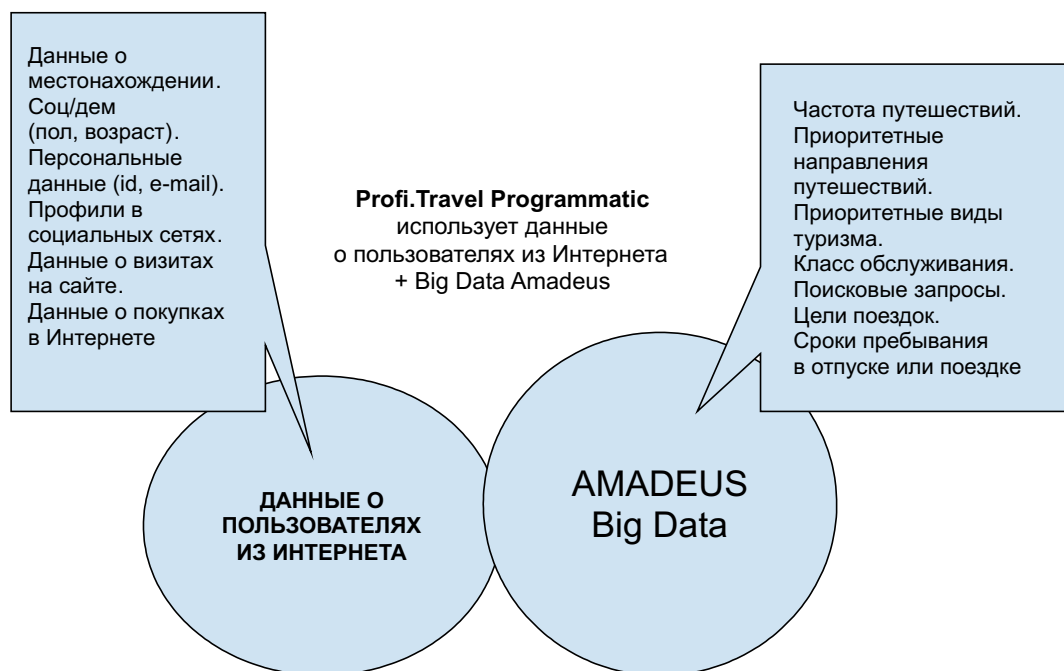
Данные о местонахождении. Соц/дем (пол, возраст). Персональные данные (id, e-mail). Профили в социальных сетях. Данные о визитах на сайте. Данные о покупках в Интернете

**Profi.Travel Programmatic** использует данные о пользователях из Интернета + Big Data Amadeus

Частота путешествий. Приоритетные направления путешествий. Приоритетные виды туризма. Класс обслуживания. Поисковые запросы. Цели поездок. Сроки пребывания в отпуске или поездке

**ДАННЫЕ О ПОЛЬЗОВАТЕЛЯХ ИЗ ИНТЕРНЕТА**

AMADEUS Big Data